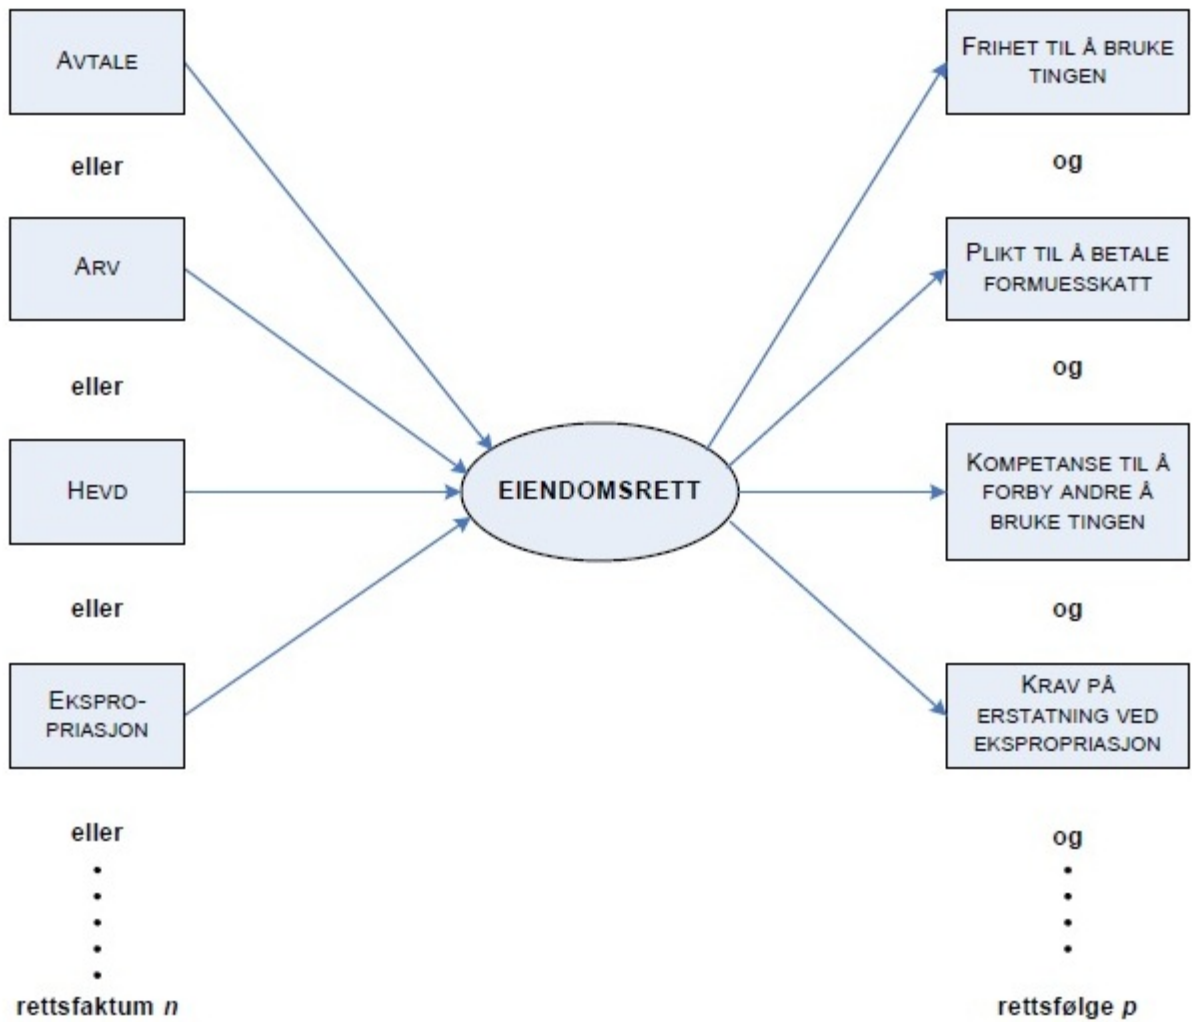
Avtale

eller

Arv

eller

Hevd

eller

Ekspro-priasjon

eller

•
•
•
•
•

rettsfaktum *n*

EIENDOMSRETT

Frihet til å bruke tingen

og

Plikt til å betale formuesskatt

og

Kompetanse til å forby andre å bruke tingen

og

Krav på erstatning ved ekspropriasjon

og

•
•
•
•

rettsfølge *p*